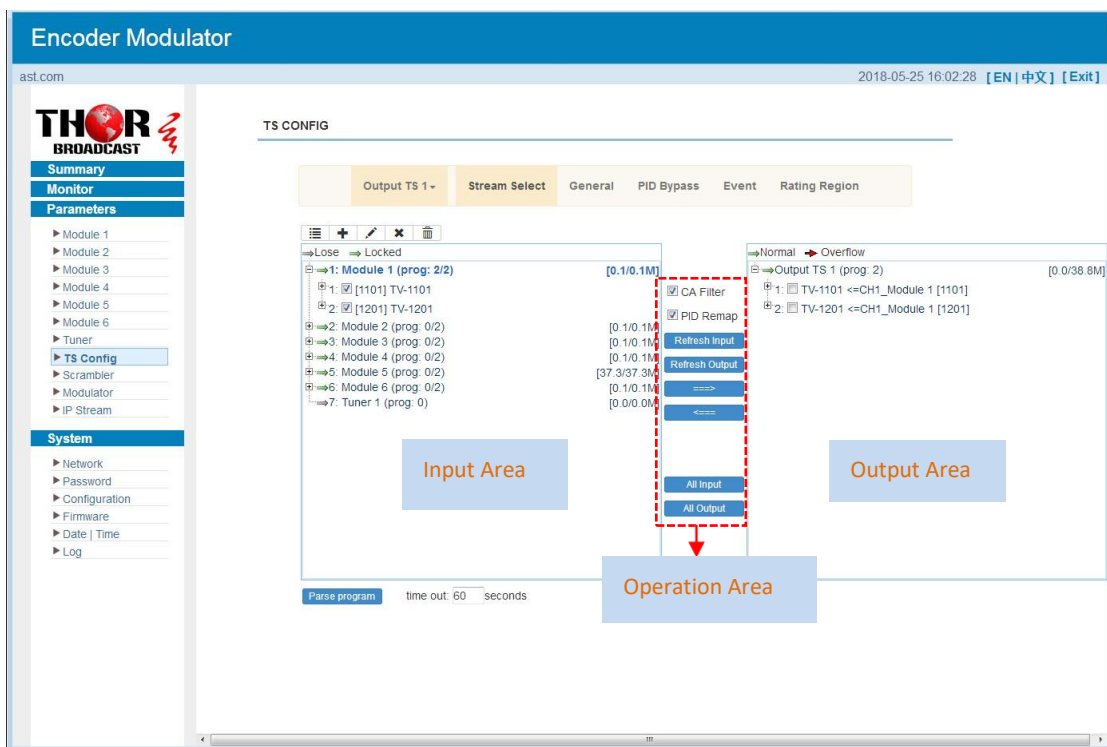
Encoder Modulator

ast.com

2018-05-25 16:02:28 [EN | 中文] [Exit]

THOR BROADCAST

Summary
Monitor
Parameters

▶ Module 1
▶ Module 2
▶ Module 3
▶ Module 4
▶ Module 5
▶ Module 6
▶ Tuner
▶ TS Config
▶ Scrambler
▶ Modulator
▶ IP Stream

System

▶ Network
▶ Password
▶ Configuration
▶ Firmware
▶ Date | Time
▶ Log

TS CONFIG

Output TS 1 | Stream Select | General | PID Bypass | Event | Rating Region

Lose Locked

1: Module 1 (prog: 2/2) [0.1/0.1M]
1: [1101] TV-1101
2: [1201] TV-1201
2: Module 2 (prog: 0/2) [0.1/0.1M
3: Module 3 (prog: 0/2) [0.1/0.1M
4: Module 4 (prog: 0/2) [0.1/0.1M
5: Module 5 (prog: 0/2) [37.3/37.3M
6: Module 6 (prog: 0/2) [0.1/0.1M
7: Tuner 1 (prog: 0) [0.0/0.0M

CA Filter
PID Remap
Refresh Input
Refresh Output
===>
<===
All Input
All Output

Normal Overflow

Output TS 1 (prog: 2) [0.0/38.8M]
1: TV-1101 <=CH1_Module 1 [1101]
2: TV-1201 <=CH1_Module 1 [1201]

Input Area

Output Area

Operation Area

Parse program time out: 60 seconds